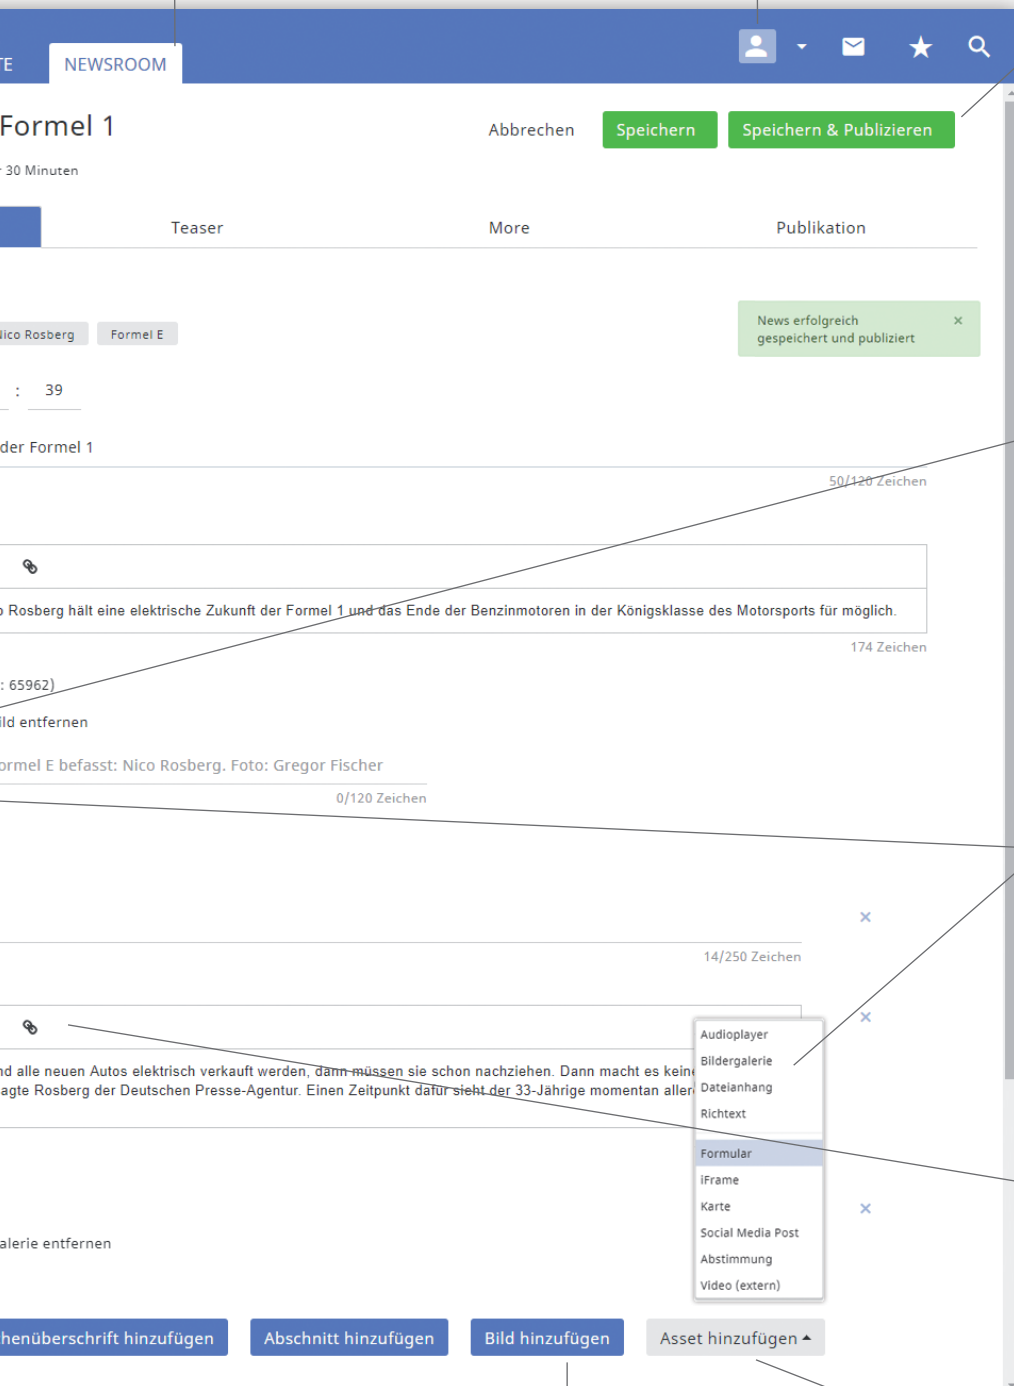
TE NEWSROOM

Formel 1

Abbrechen Speichern Speichern & Publizieren

r 30 Minuten

Teaser More Publikation

lico Rosberg Formel E

News erfolgreich gespeichert und publiziert ×

: 39

der Formel 1

50/120 Zeichen

o Rosberg hält eine elektrische Zukunft der Formel 1 und das Ende der Benzinmotoren in der Königsklasse des Motorsports für möglich.

174 Zeichen

: 65962)

ild entfernen

ormel E befasst: Nico Rosberg. Foto: Gregor Fischer

0/120 Zeichen

×

14/250 Zeichen

×

nd alle neuen Autos elektrisch verkauft werden, dann müssen sie schon nachziehen. Dann macht es keine
agte Rosberg der Deutschen Presse-Agentur. Einen Zeitpunkt dafür sieht der 33-Jährige momentan allerd

Audioplayer
Bildergalerie
Dateianhang
Richtext
Formular
iFrame
Karte
Social Media Post
Abstimmung
Video (extern)

×

alerie entfernen

henüberschrift hinzufügen Abschnitt hinzufügen Bild hinzufügen Asset hinzufügen